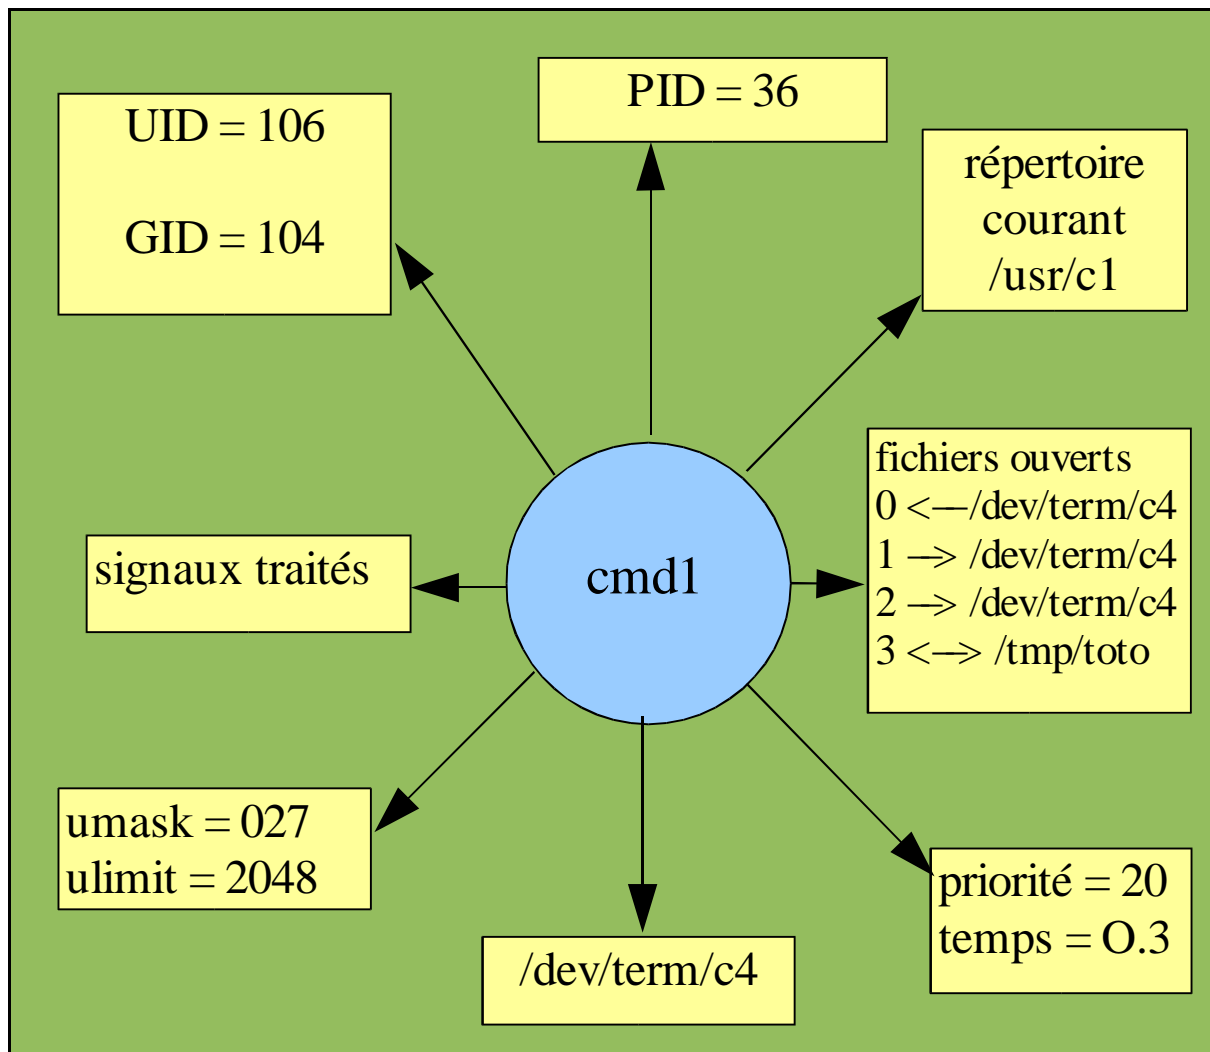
PID = 36

UID = 106

GID = 104

répertoire courant /usr/c1

fichiers ouverts
0 <— /dev/term/c4
1 —> /dev/term/c4
2 —> /dev/term/c4
3 <—> /tmp/toto

signaux traités

cmd1

umask = 027
ulimit = 2048

/dev/term/c4

priorité = 20
temps = O.3